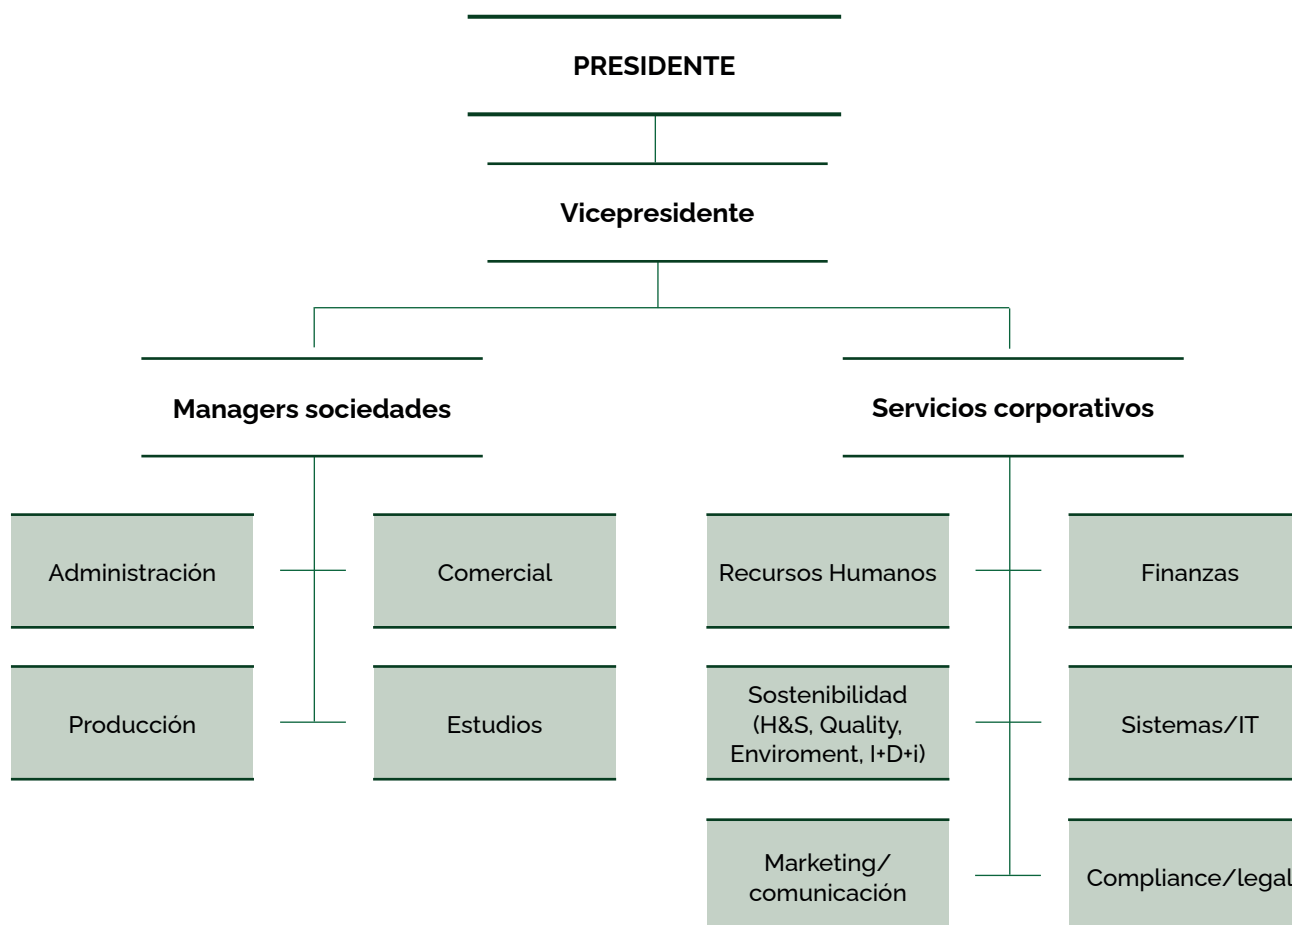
PRESIDENTE

Vicepresidente

Managers sociedades

Servicios corporativos

Administración

Comercial

Producción

Estudios

Recursos Humanos

Finanzas

Sostenibilidad (H&S, Quality, Enviroment, I+D+i)

Sistemas/IT

Marketing/ comunicación

Compliance/legal